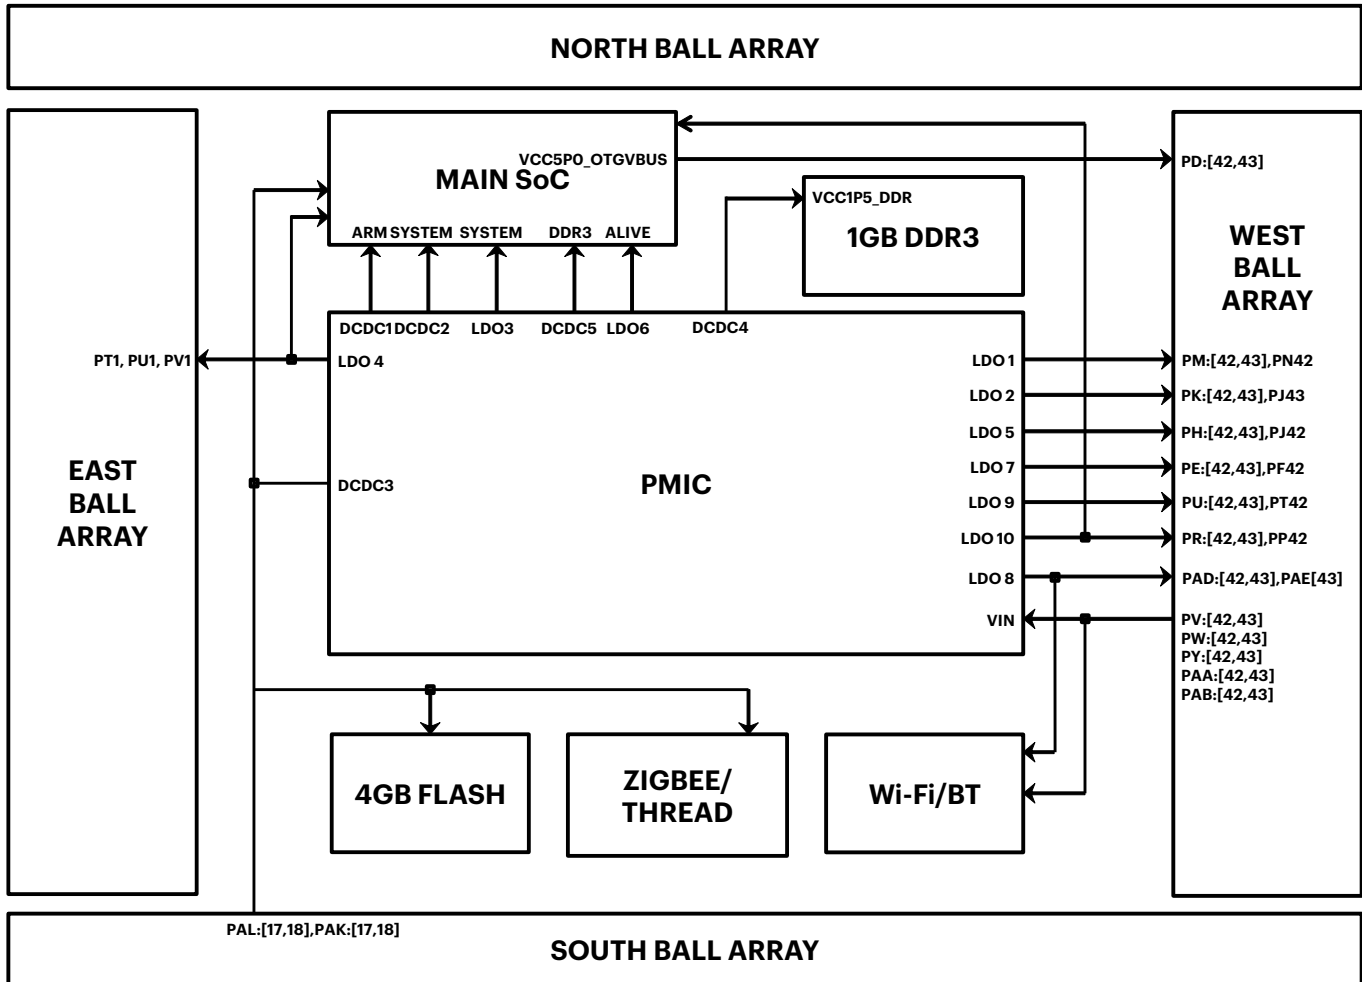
NORTH BALL ARRAY

EAST BALL ARRAY

MAIN SoC

VCC5P0_OTGVBUS

ARM SYSTEM SYSTEM DDR3 ALIVE

VCC1P5_DDR

1GB DDR3

WEST BALL ARRAY

PD:[42,43]

DCDC1 DCDC2 LDO3 DCDC5 LDO6 DCDC4

PT1, PU1, PV1

LDO 4

DCDC3

PMIC

LDO 1

LDO 2

LDO 5

LDO 7

LDO 9

LDO 10

LDO 8

VIN

PM:[42,43],PN42

PK:[42,43],PJ43

PH:[42,43],PJ42

PE:[42,43],PF42

PU:[42,43],PT42

PR:[42,43],PP42

PAD:[42,43],PAE[43]

PV:[42,43]
PW:[42,43]
PY:[42,43]
PAA:[42,43]
PAB:[42,43]

4GB FLASH

ZIGBEE/ THREAD

Wi-Fi/BT

PAL:[17,18],PAK:[17,18]

SOUTH BALL ARRAY